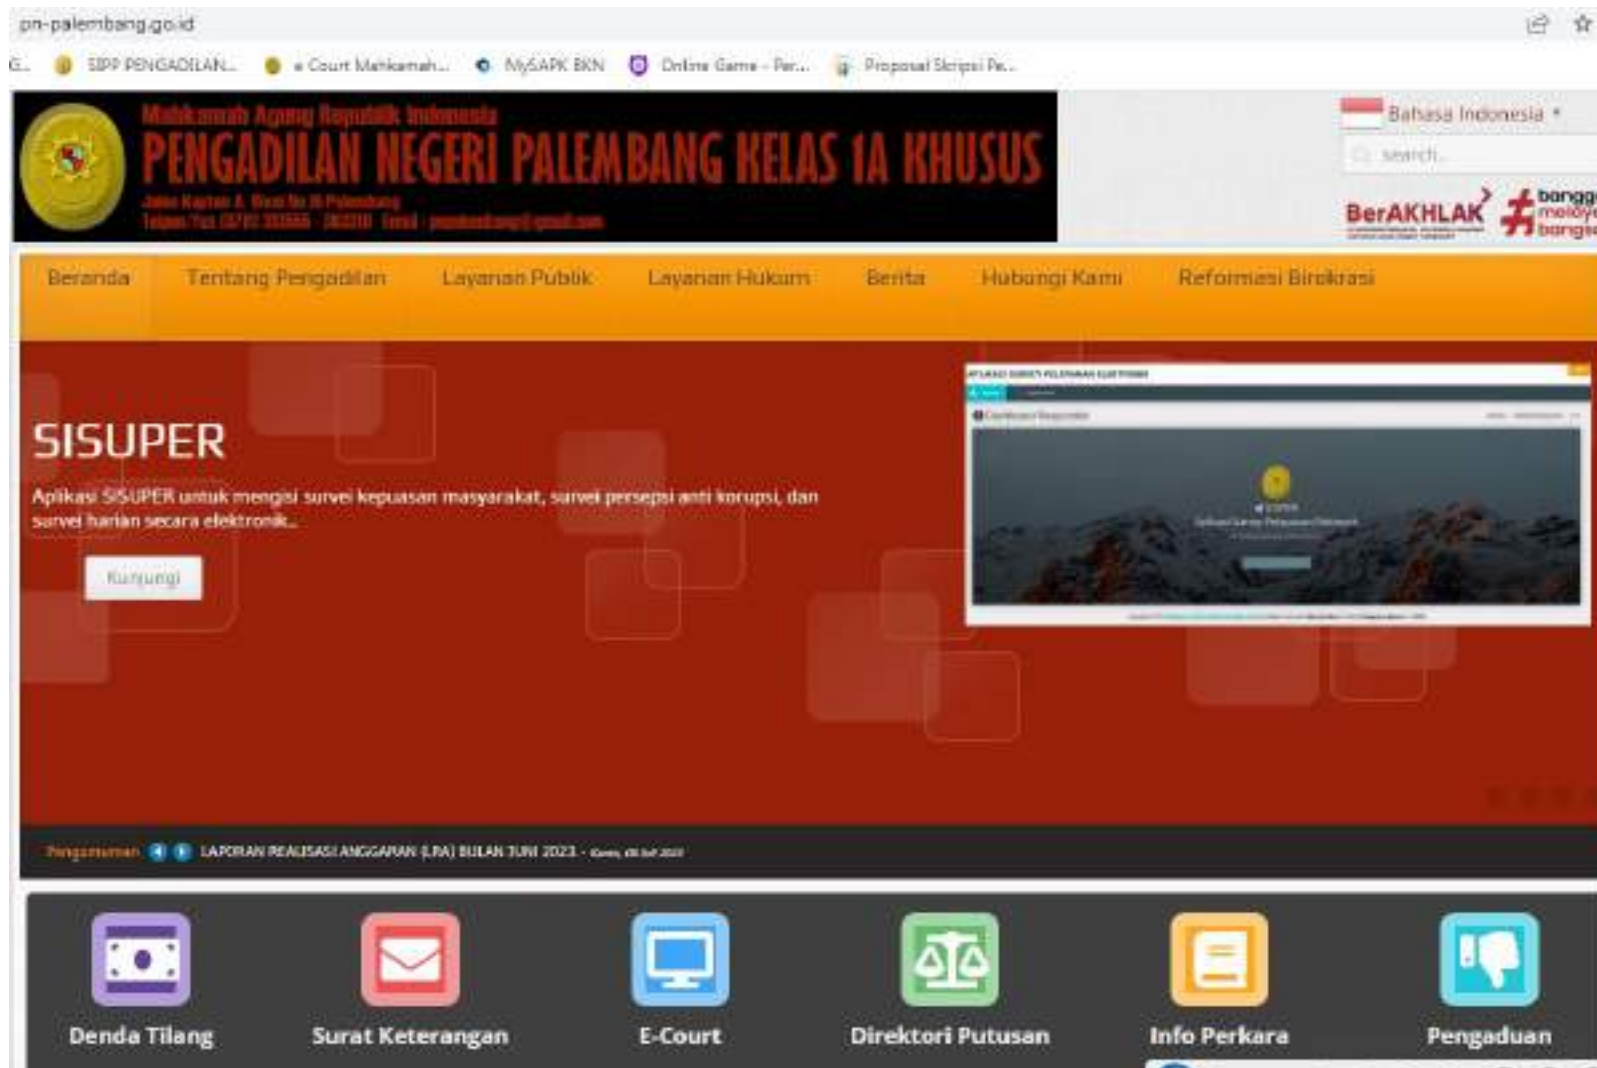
pn-palembang.go.id

G... SIPP PENGADILAN... e Court Mahkamah... MySAPK BKN Online Game - Per... Proposal Skripsi Pe...

Mahkamah Agung Republik Indonesia
PENGADILAN NEGERI PALEMBANG KELAS 1A KHUSUS
Jalan Kapten A. Rivai No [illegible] Palembang
Telepon / Fax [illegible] Email : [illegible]

Bahasa Indonesia
search...
BerAKHLAK
bangga melayani bangsa

Beranda Tentang Pengadilan Layanan Publik Layanan Hukum Berita Hubungi Kami Reformasi Birokrasi

SISUPER
Aplikasi SISUPER untuk mengisi survei kepuasan masyarakat, survei persepsi anti korupsi, dan survei harian secara elektronik..
Kunjungi

APLIKASI SURVEY PELAYANAN ELEKTRONIK

Pengumuman LAPORAN REALISASI ANGGARAN (LRA) BULAN JUNI 2023 - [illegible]

Denda Tilang
Surat Keterangan
E-Court
Direktori Putusan
Info Perkara
Pengaduan